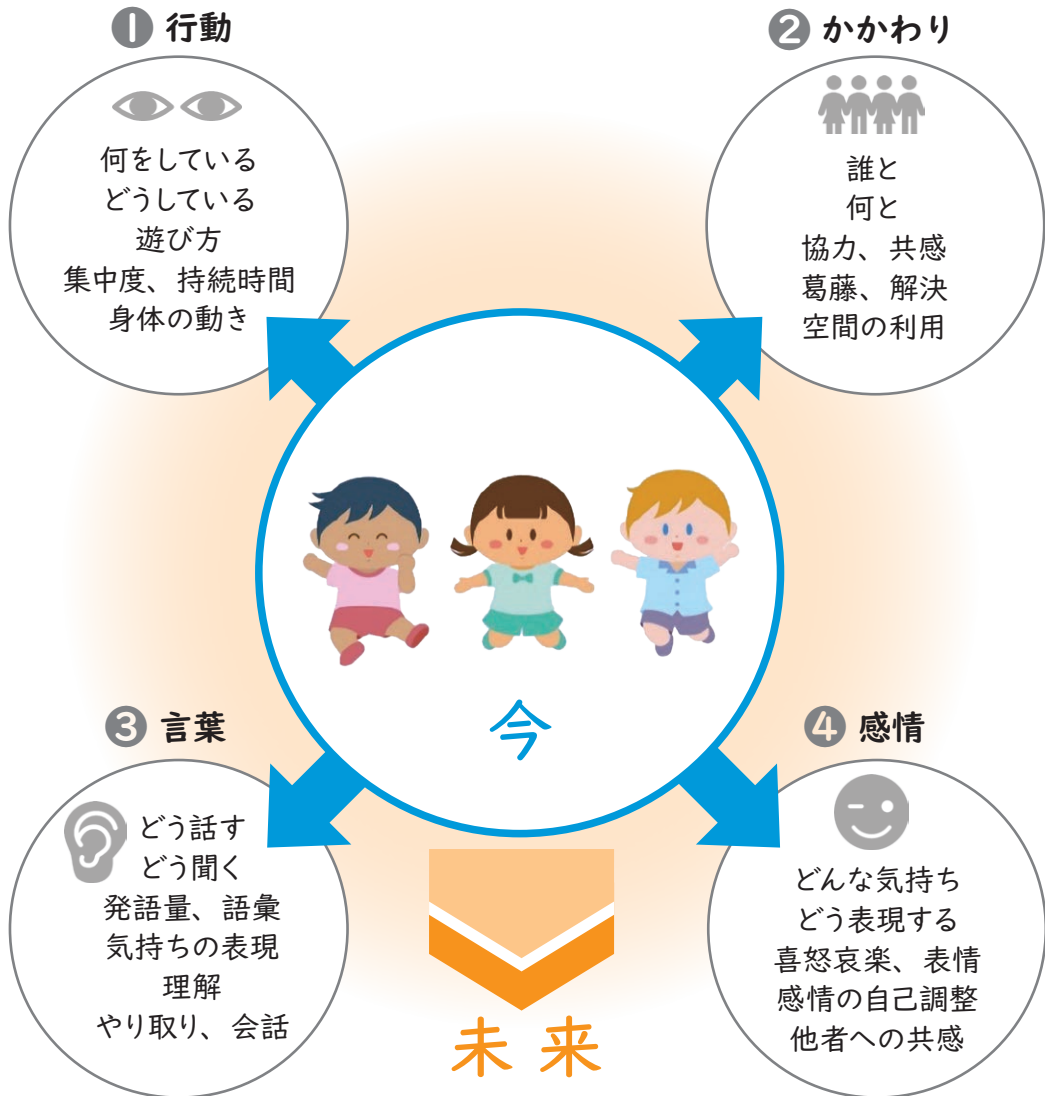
❶ 行動

何をしている
どうしている
遊び方
集中度、持続時間
身体の動き

❷ かかわり

誰と
何と
協力、共感
葛藤、解決
空間の利用

今

❸ 言葉

どう話す
どう聞く
発語量、語彙
気持ちの表現
理解
やり取り、会話

❹ 感情

どんな気持ち
どう表現する
喜怒哀楽、表情
感情の自己調整
他者への共感

未来